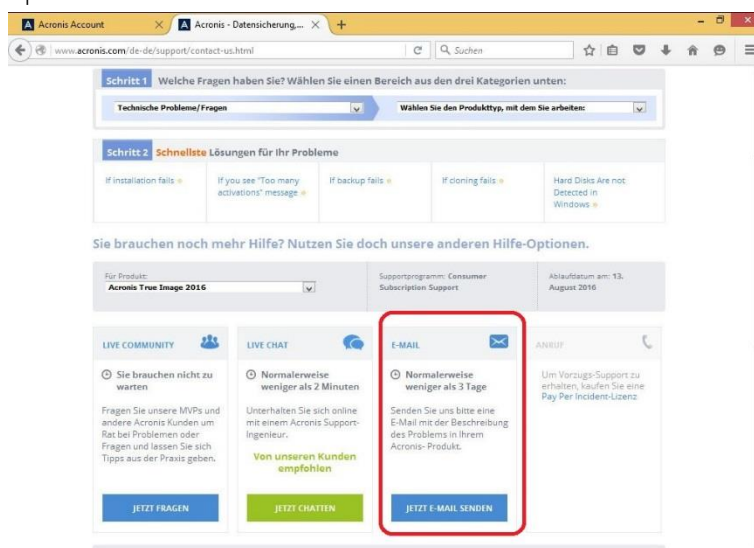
Acronis Account
Acronis - Datensicherung,...
www.acronis.com/de-de/support/contact-us.html
Suchen

Schritt 1 Welche Fragen haben Sie? Wählen Sie einen Bereich aus den drei Kategorien unten:
Technische Probleme/Fragen
Wählen Sie den Produkttyp, mit dem Sie arbeiten:

Schritt 2 Schnellste Lösungen für Ihr Probleme
If installation fails »
If you see "Too many activations" message »
If backup fails »
If cloning fails »
Hard Disks Are not Detected in Windows »

Sie brauchen noch mehr Hilfe? Nutzen Sie doch unsere anderen Hilfe-Optionen.

Für Produkt:
Acronis True Image 2016
Supportprogramm: Consumer Subscription Support
Ablaufdatum am: 13. August 2016

LIVE COMMUNITY
Sie brauchen nicht zu warten
Fragen Sie unsere MVPs und andere Acronis Kunden um Rat bei Problemen oder Fragen und lassen Sie sich Tipps aus der Praxis geben.
JETZT FRAGEN

LIVE CHAT
Normalerweise weniger als 2 Minuten
Unterhalten Sie sich online mit einem Acronis Support-Ingenieur.
Von unseren Kunden empfohlen
JETZT CHATTEN

E-MAIL
Normalerweise weniger als 3 Tage
Senden Sie uns bitte eine E-Mail mit der Beschreibung des Problems in Ihrem Acronis- Produkt.
JETZT E-MAIL SENDEN

ANRUF
Um Vorzugs-Support zu erhalten, kaufen Sie eine Pay Per Incident-Lizenz